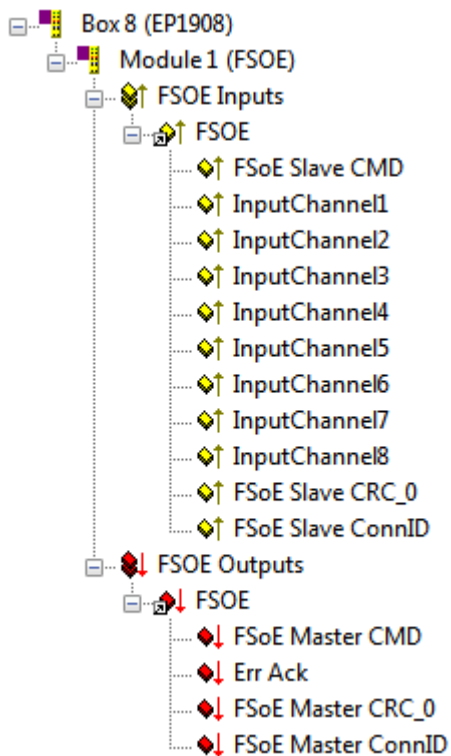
Box 8 (EP1908)
Module 1 (FSOE)
FSOE Inputs
FSOE
FSoE Slave CMD
InputChannel1
InputChannel2
InputChannel3
InputChannel4
InputChannel5
InputChannel6
InputChannel7
InputChannel8
FSoE Slave CRC_0
FSoE Slave ConnID
FSOE Outputs
FSOE
FSoE Master CMD
Err Ack
FSoE Master CRC_0
FSoE Master ConnID